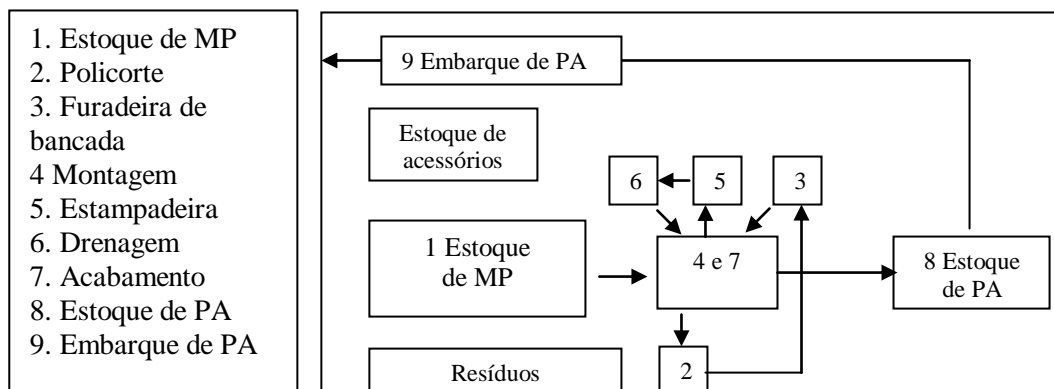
1. Estoque de MP
2. Policorte
3. Furadeira de bancada
4 Montagem
5. Estampadeira
6. Drenagem
7. Acabamento
8. Estoque de PA
9. Embarque de PA

9 Embarque de PA

Estoque de acessórios

6

5

3

1 Estoque de MP

4 e 7

8 Estoque de PA

Resíduos

2